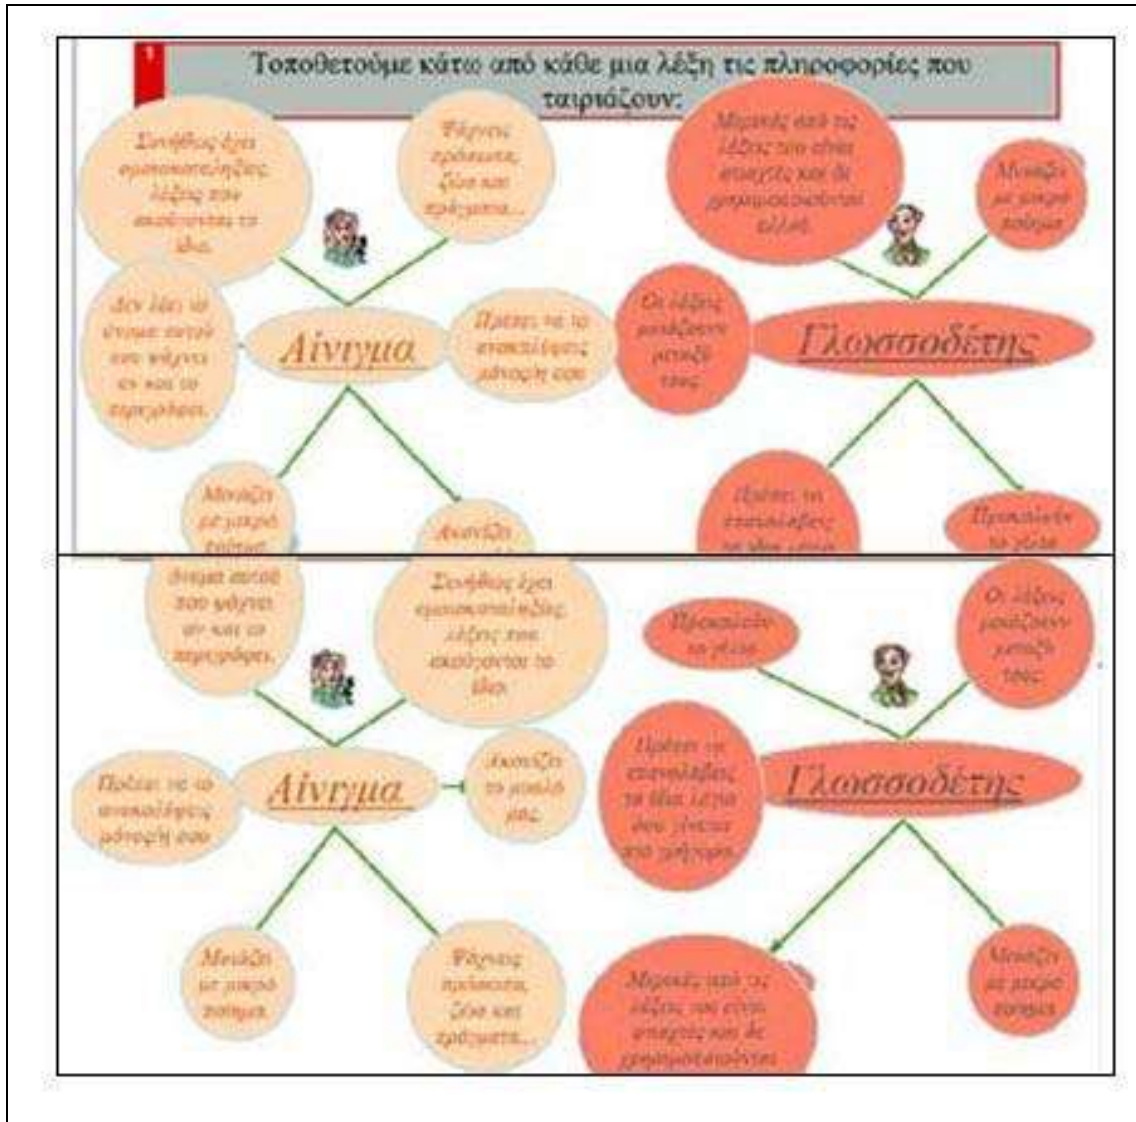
1

Τοποθετούμε κάτω από κάθε μια λέξη τις πληροφορίες που ταιριάζουν:

Συνήθως έχει ερωτοαποκρίσεις λέξεις που ακούγονται το ίδιο.

Ψάχνει πρόσωπα, ζώα και πράγματα...

Δεν λέει το όνομα αυτού που ψάχνει αν και το περιγράφει.

Αίνιγμα

Πρέπει να το ανακαλύψεις μόνος σου

Μοιάζει με μικρό ποίημα.

Ανοίγει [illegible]

Μερικές από τις λέξεις του είναι άσχετες και δε χρησιμοποιούνται αλλού.

Μοιάζει με μικρό ποίημα

Οι λέξεις μοιάζουν μεταξύ τους.

Γλωσσοδέτης

Πρέπει να επαναλάβεις τα ίδια λόγια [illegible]

Προκαλεί το γέλιο

όνομα αυτού που ψάχνει αν και το περιγράφει.

Συνήθως έχει ερωτοαποκρίσεις λέξεις που ακούγονται το ίδιο.

Αίνιγμα

Πρέπει να το ανακαλύψεις μόνος σου

Ανοίγει το μυαλό μας.

Μοιάζει με μικρό ποίημα.

Ψάχνει πρόσωπα, ζώα και πράγματα...

Προκαλεί το γέλιο

Οι λέξεις μοιάζουν μεταξύ τους.

Πρέπει να επαναλάβεις τα ίδια λόγια που γίνεται πιο γρήγορα.

Γλωσσοδέτης

Μερικές από τις λέξεις του είναι άσχετες και δε χρησιμοποιούνται

Μοιάζει με μικρό ποίημα